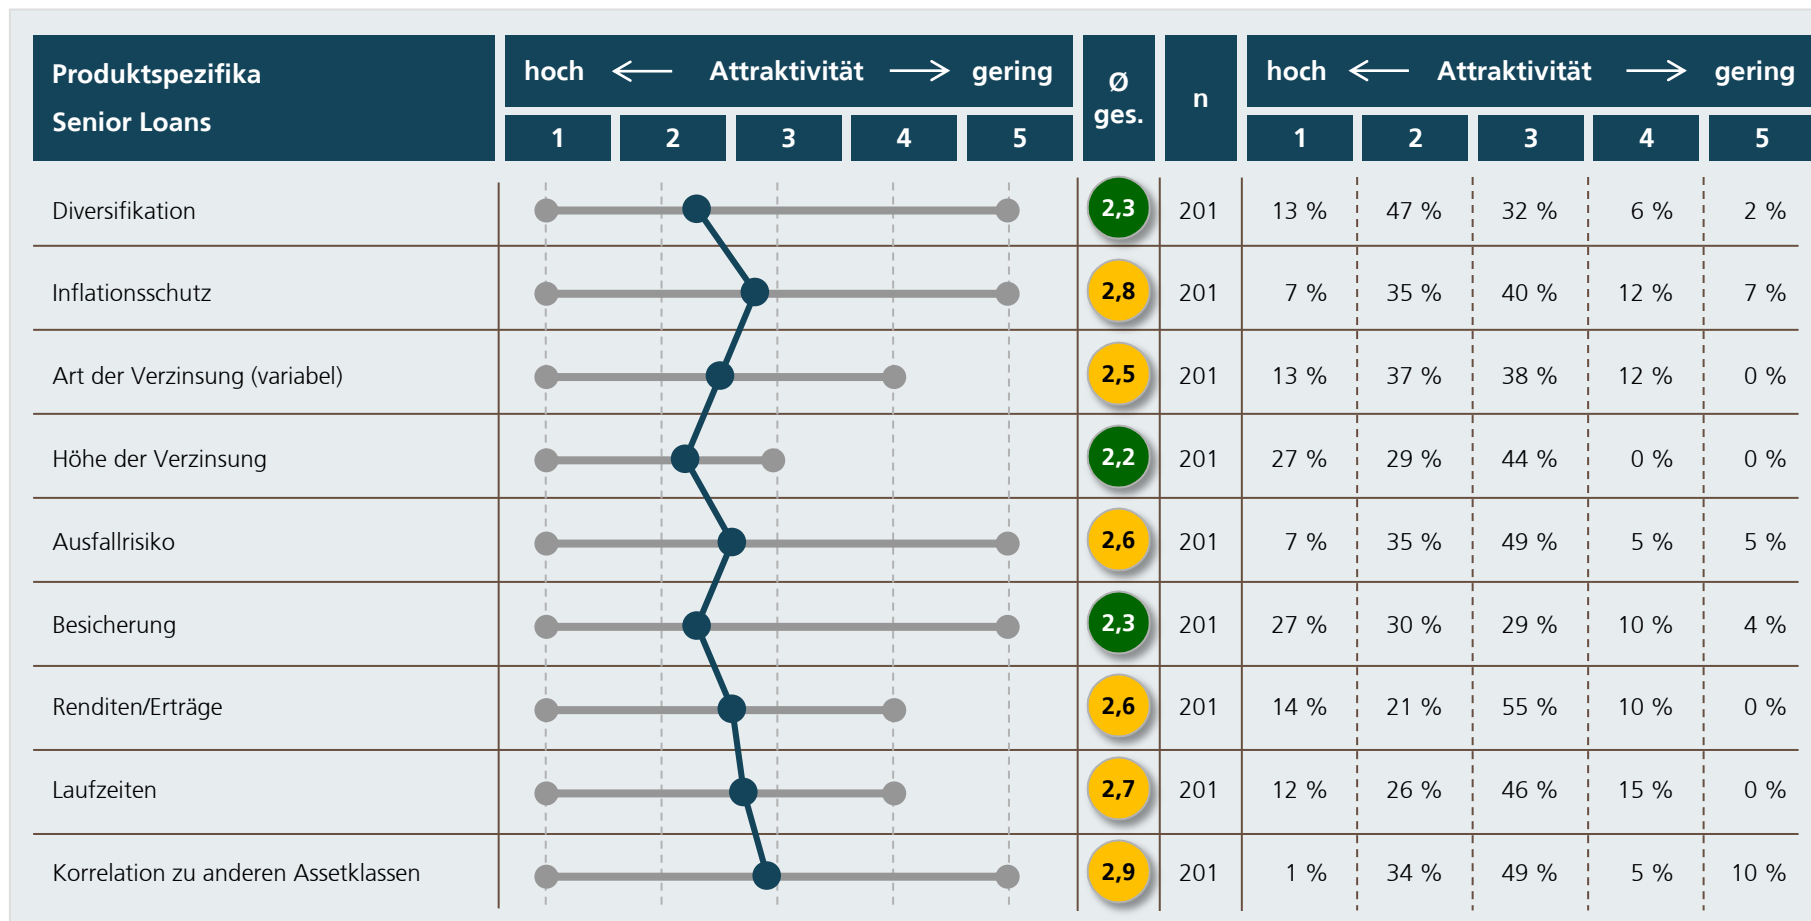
| Produktspezifika Senior Loans | hoch ← Attraktivität → gering 1 2 3 4 5 | Ø ges. | n | 1 | 2 | 3 | 4 | 5 |
|---|---|---|---|---|---|---|---|---|
| Diversifikation | | 2,3 | 201 | 13 % | 47 % | 32 % | 6 % | 2 % |
| Inflationsschutz | | 2,8 | 201 | 7 % | 35 % | 40 % | 12 % | 7 % |
| Art der Verzinsung (variabel) | | 2,5 | 201 | 13 % | 37 % | 38 % | 12 % | 0 % |
| Höhe der Verzinsung | | 2,2 | 201 | 27 % | 29 % | 44 % | 0 % | 0 % |
| Ausfallrisiko | | 2,6 | 201 | 7 % | 35 % | 49 % | 5 % | 5 % |
| Besicherung | | 2,3 | 201 | 27 % | 30 % | 29 % | 10 % | 4 % |
| Renditen/Erträge | | 2,6 | 201 | 14 % | 21 % | 55 % | 10 % | 0 % |
| Laufzeiten | | 2,7 | 201 | 12 % | 26 % | 46 % | 15 % | 0 % |
| Korrelation zu anderen Assetklassen | | 2,9 | 201 | 1 % | 34 % | 49 % | 5 % | 10 % |

hoch ← Attraktivität → gering